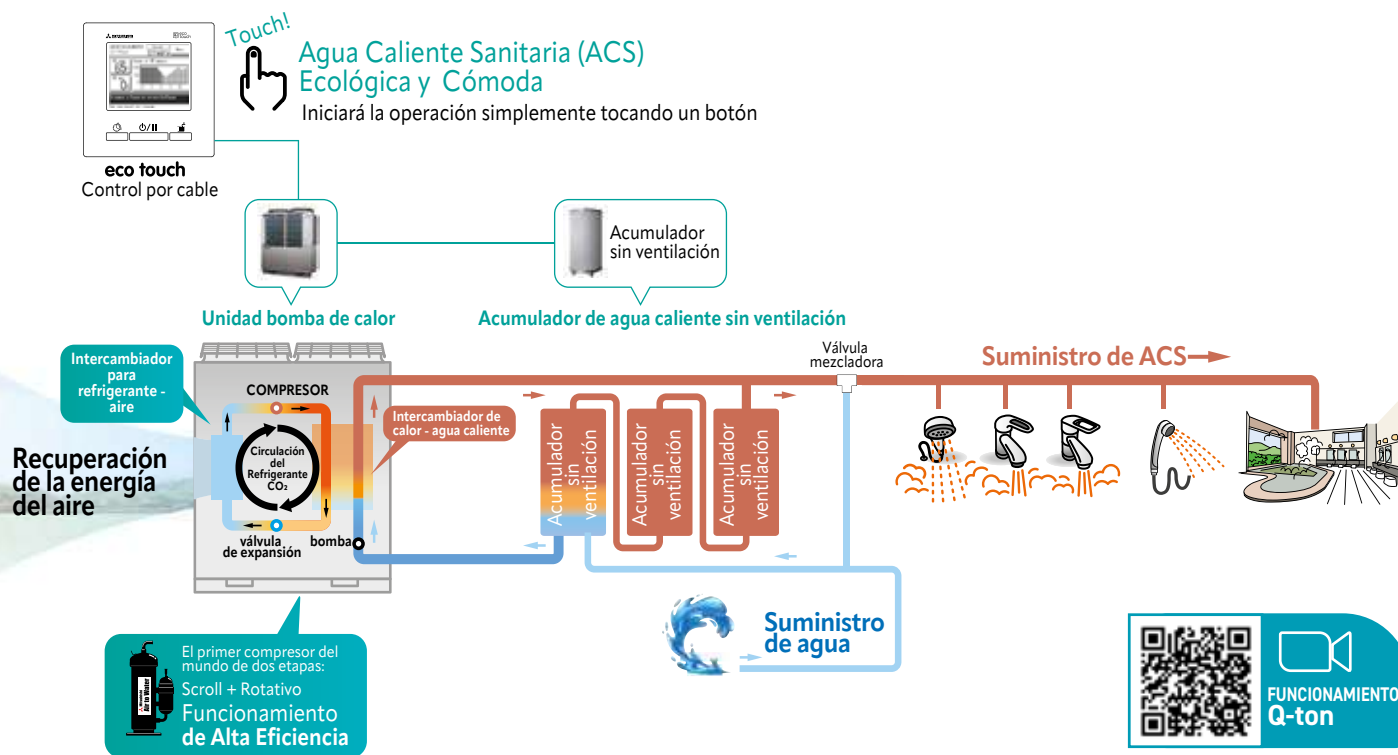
Touch!

Agua Caliente Sanitaria (ACS) Ecológica y Cómoda

Iniciará la operación simplemente tocando un botón

eco touch
Control por cable

Acumulador sin ventilación

Unidad bomba de calor

Acumulador de agua caliente sin ventilación

Intercambiador para refrigerante - aire

COMPRESOR

Circulación del Refrigerante $CO_2$

válvula de expansión

bomba

Intercambiador de calor - agua caliente

Recuperación de la energía del aire

Acumulador sin ventilación

Acumulador sin ventilación

Acumulador sin ventilación

Válvula mezcladora

Suministro de ACS

Suministro de agua

El primer compresor del mundo de dos etapas:
Scroll + Rotativo
Funcionamiento
de Alta Eficiencia

Air to Water

FUNCIONAMIENTO
Q-ton